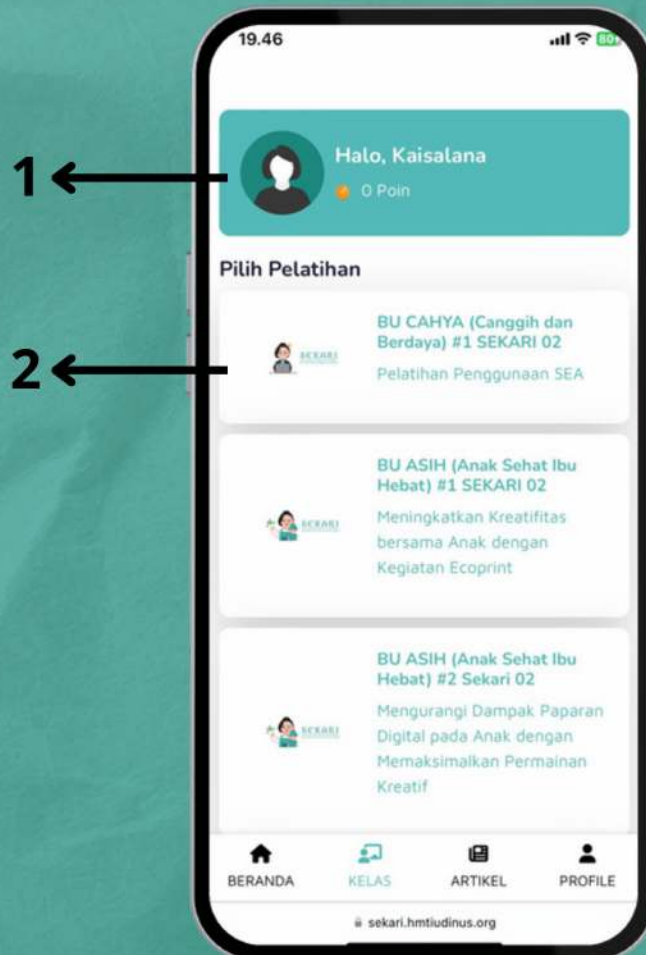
1

2

19.46

80

Halo, Kaisalana

0 Poin

Pilih Pelatihan

SEKARI

BU CAHYA (Canggih dan Berdaya) #1 SEKARI 02

Pelatihan Penggunaan SEA

SEKARI

BU ASIH (Anak Sehat Ibu Hebat) #1 SEKARI 02

Meningkatkan Kreatifitas bersama Anak dengan Kegiatan Ecoprint

SEKARI

BU ASIH (Anak Sehat Ibu Hebat) #2 Sekari 02

Mengurangi Dampak Paparan Digital pada Anak dengan Memaksimalkan Permainan Kreatif

BERANDA

KELAS

ARTIKEL

PROFILE

sekari.hmtiudinus.org